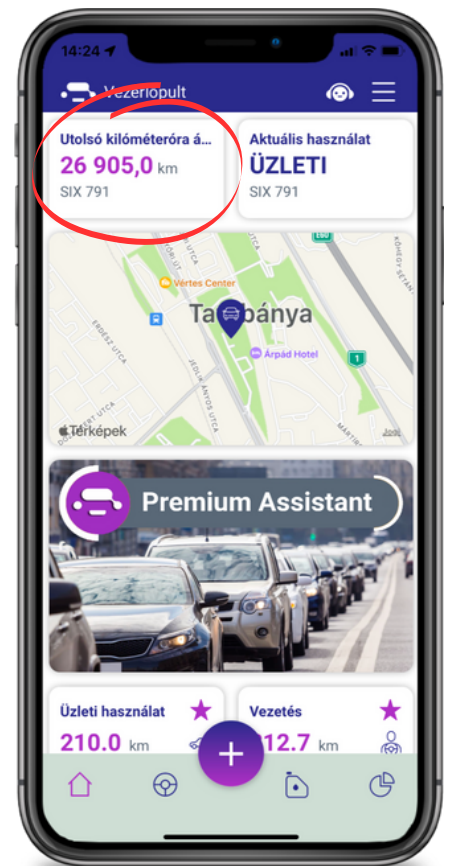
14:24

Vezérlőpult

Utolsó kilométeróra á...
26 905,0 km
SIX 791

Aktuális használat
ÜZLETI
SIX 791

Vértes Center
Ta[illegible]bánya
Árpád Hotel
ERDÉSZ UTCA
DOZSOLT UTCA
JEDLIK ÁNYOS UTCA
UTCA
KÖNYV SÉTÁNY
MÁRTÍR
100
1
Térképek
Jogi

Premium Assistant

Üzleti használat
210.0 km

Vezetés
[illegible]2.7 km